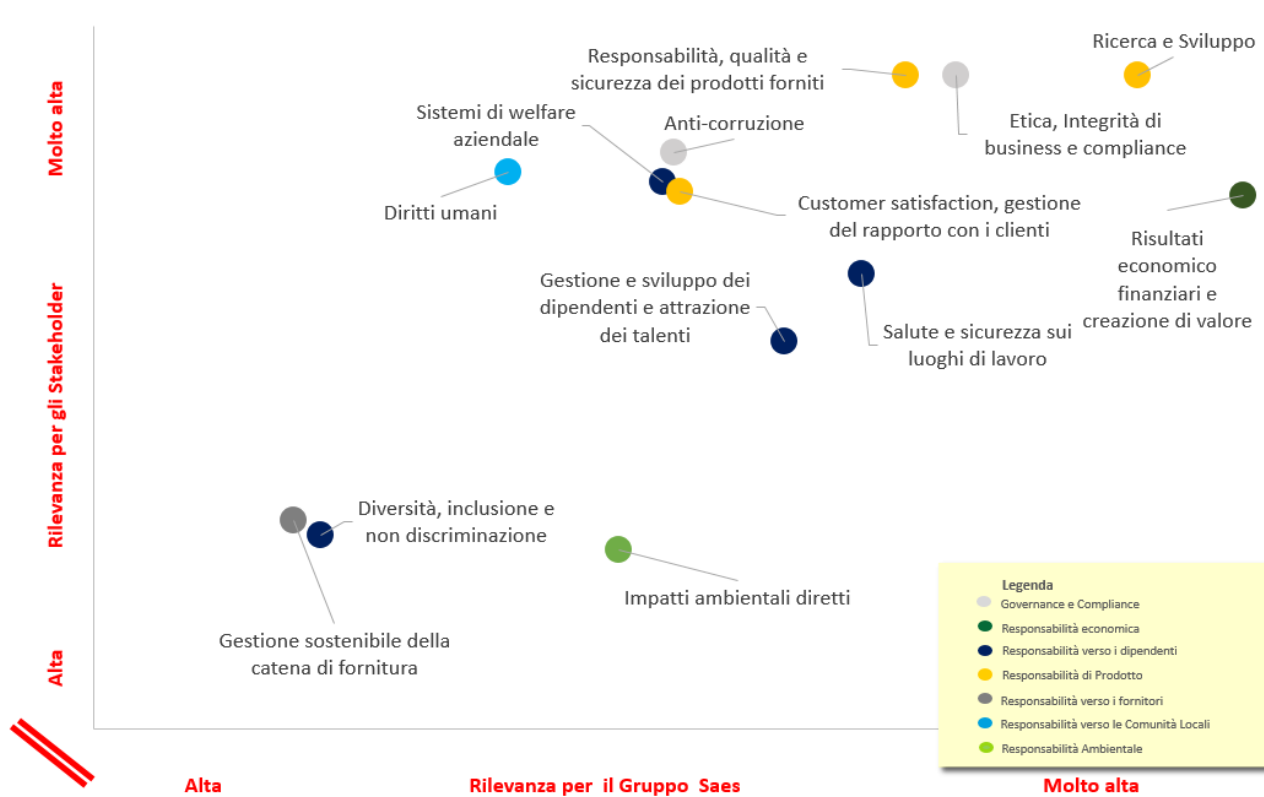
Molto alta

Rilevanza per gli Stakeholder

Alta

Responsabilità, qualità e sicurezza dei prodotti forniti

Ricerca e Sviluppo

Sistemi di welfare aziendale

Anti-corruzione

Etica, Integrità di business e compliance

Diritti umani

Customer satisfaction, gestione del rapporto con i clienti

Risultati economico finanziari e creazione di valore

Gestione e sviluppo dei dipendenti e attrazione dei talenti

Salute e sicurezza sui luoghi di lavoro

Diversità, inclusione e non discriminazione

Impatti ambientali diretti

Gestione sostenibile della catena di fornitura

Legenda
Governance e Compliance
Responsabilità economica
Responsabilità verso i dipendenti
Responsabilità di Prodotto
Responsabilità verso i fornitori
Responsabilità verso le Comunità Locali
Responsabilità Ambientale

Alta

Rilevanza per il Gruppo Saes

Molto alta